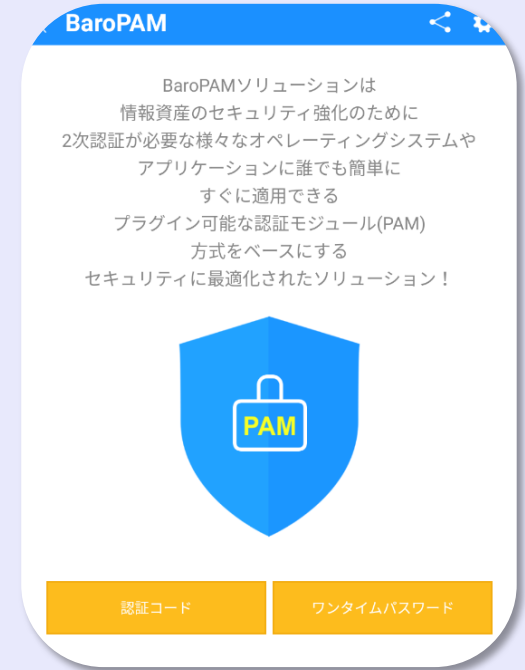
BaroPAM

BaroPAMソリューションは
情報資産のセキュリティ強化のために
2次認証が必要な様々なオペレーティングシステムや
アプリケーションに誰でも簡単に
すぐに適用できる
プラグイン可能な認証モジュール(PAM)
方式をベースにする
セキュリティに最適化されたソリューション！

PAM

認証コード

ワンタイムパスワード